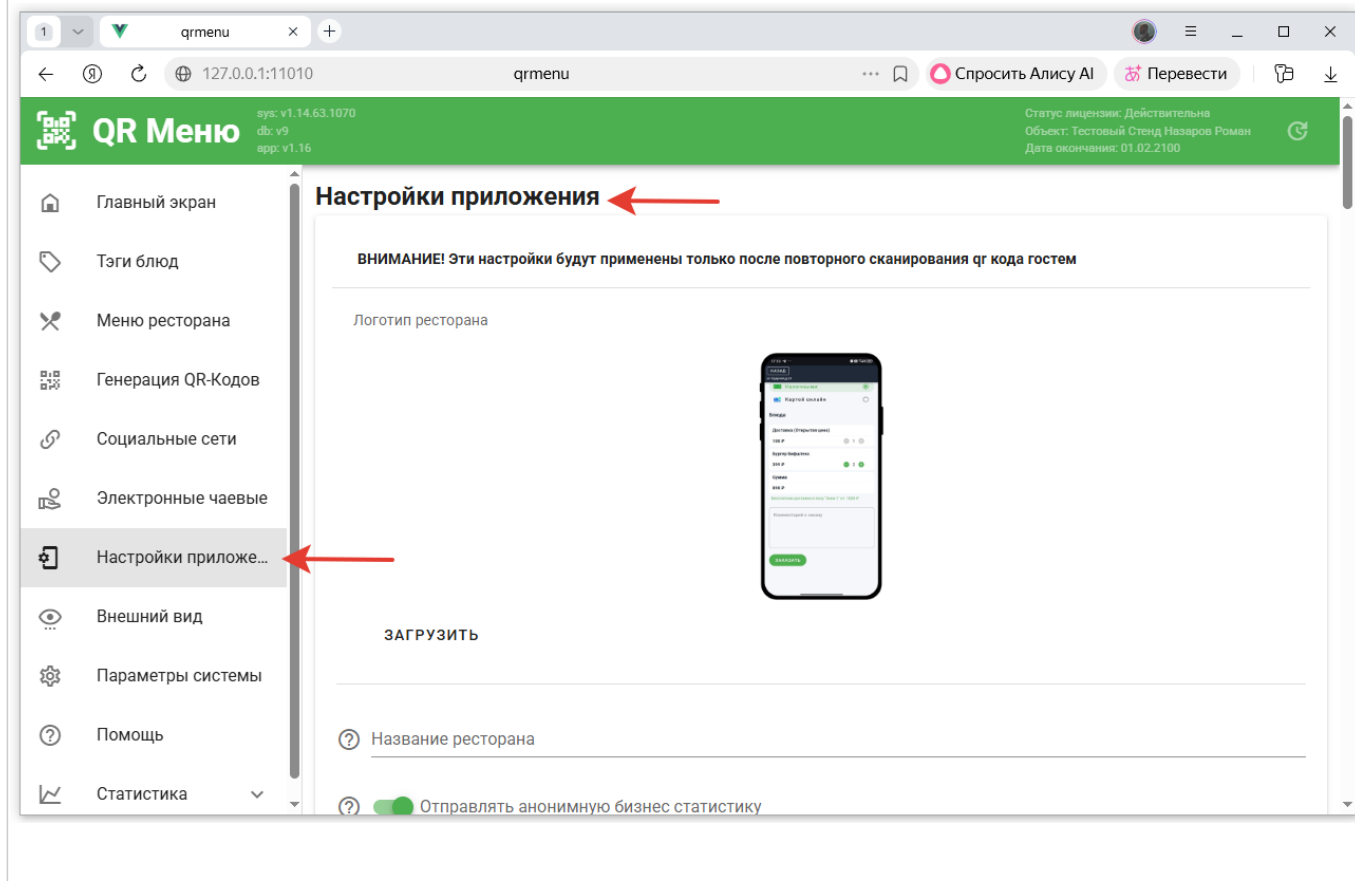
1 qrmenu ×

127.0.0.1:11010 qrmenu Спросить Алису AI Перевести

QR Меню sys: v1.14.63.1070 db: v9 app: v1.16

Статус лицензии: Действительна
Объект: Тестовый Стенд Назаров Роман
Дата окончания: 01.02.2100

Главный экран
Тэги блюд
Меню ресторана
Генерация QR-Кодов
Социальные сети
Электронные чаевые
Настройки приложе...
Внешний вид
Параметры системы
Помощь
Статистика

Настройки приложения

ВНИМАНИЕ! Эти настройки будут применены только после повторного сканирования qr кода гостем

Логотип ресторана

НАЗАД
Картой онлайн
Блюда
Доставка (Открытая цена)
Бургер Биф
Суши
Комментарий к заказу
ЗАКАЗАТЬ

ЗАГРУЗИТЬ

Название ресторана

Отправлять анонимную бизнес статистику